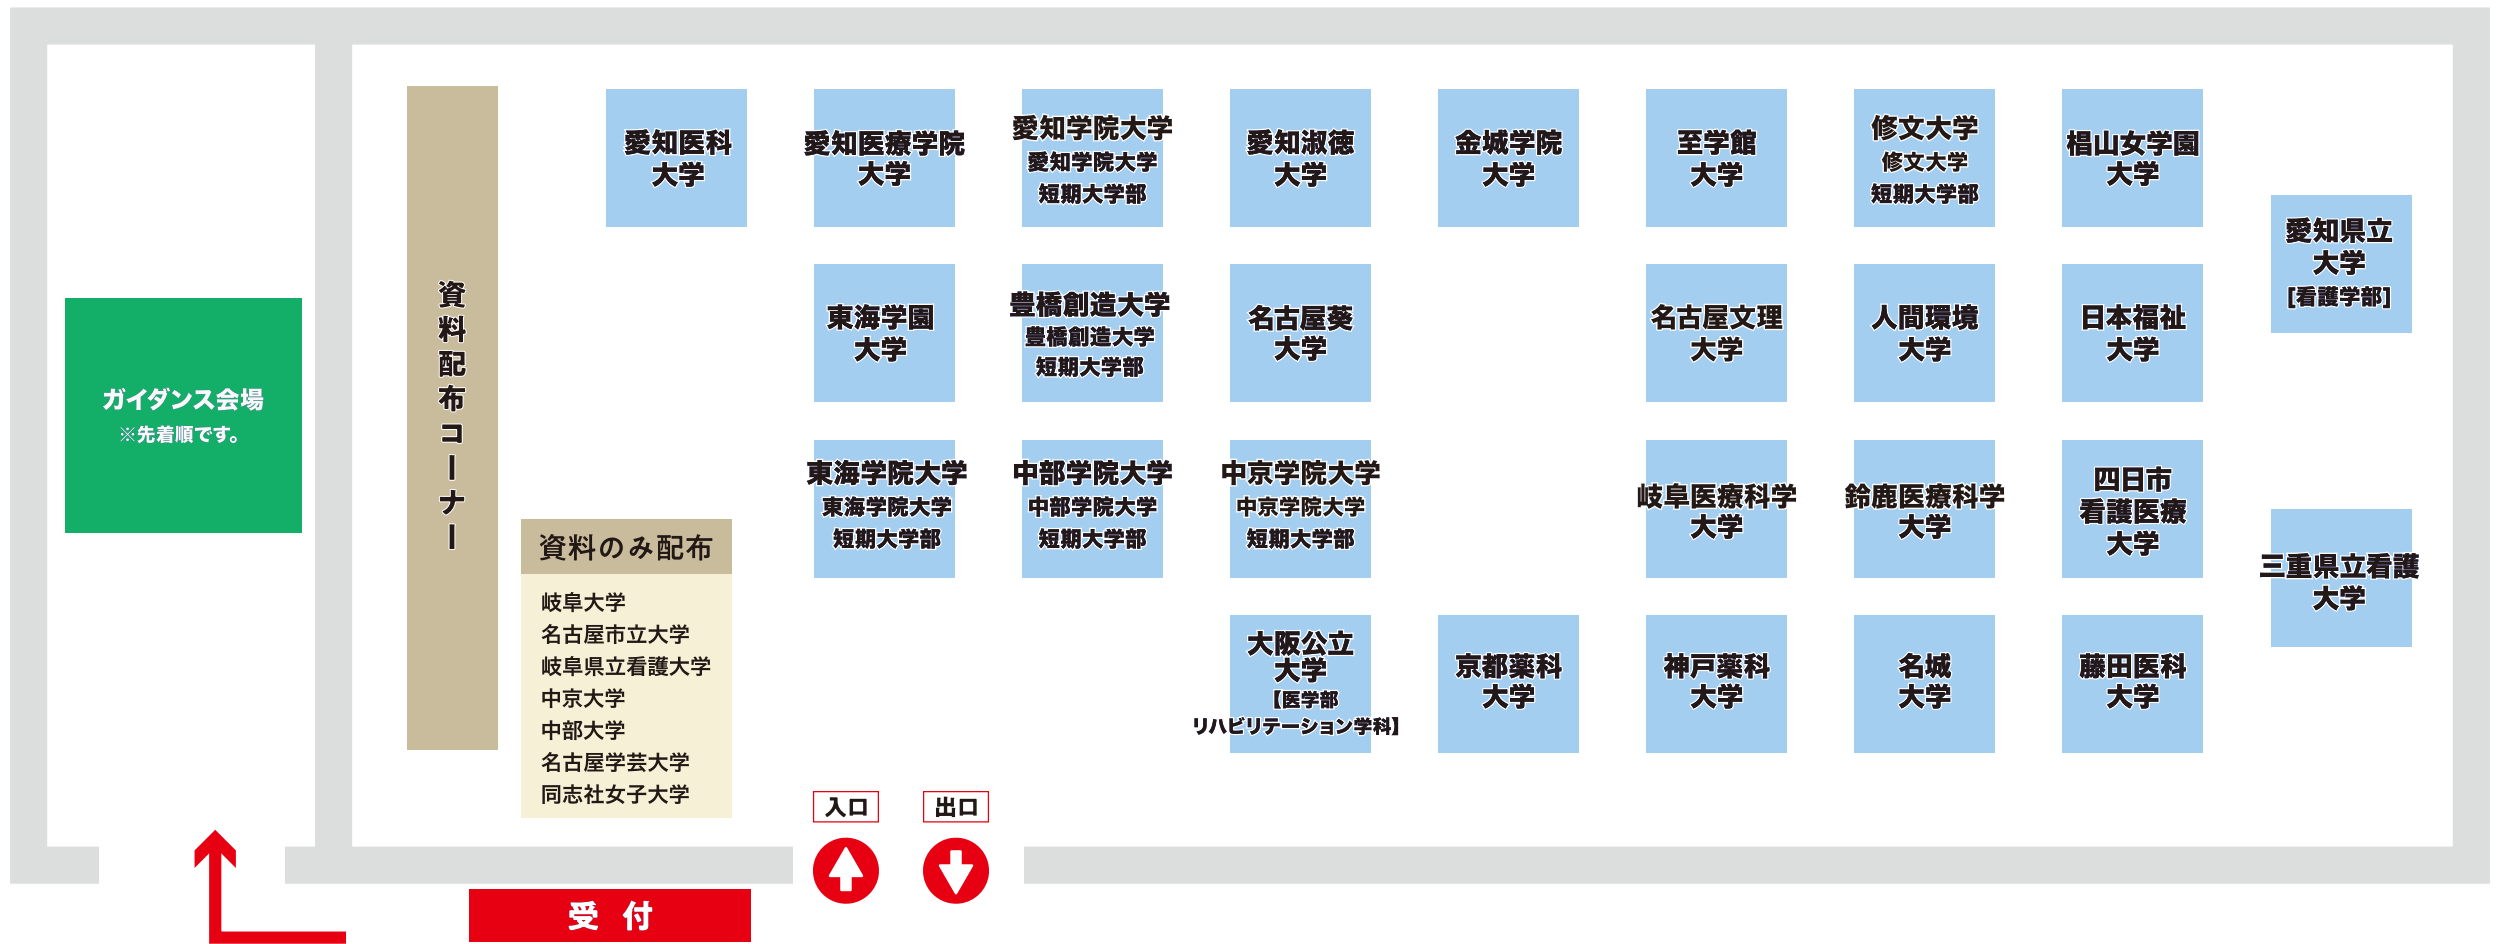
ガイダンス会場
※先着順です。

資料配布コーナー

資料のみ配布
岐阜大学
名古屋市立大学
岐阜県立看護大学
中京大学
中部大学
名古屋学芸大学
同志社女子大学

愛知医科大学

愛知医療学院大学

愛知学院大学
愛知学院大学短期大学部

愛知淑徳大学

金城学院大学

至学館大学

修文大学
修文大学短期大学部

椙山女学園大学

愛知県立大学
[看護学部]

東海学園大学

豊橋創造大学
豊橋創造大学短期大学部

名古屋葵大学

名古屋文理大学

人間環境大学

日本福祉大学

東海学院大学
東海学院大学短期大学部

中部学院大学
中部学院大学短期大学部

中京学院大学
中京学院大学短期大学部

岐阜医療科学大学

鈴鹿医療科学大学

四日市看護医療大学

三重県立看護大学

大阪公立大学
【医学部リハビリテーション学科】

京都薬科大学

神戸薬科大学

名城大学

藤田医科大学

入口

出口

受 付